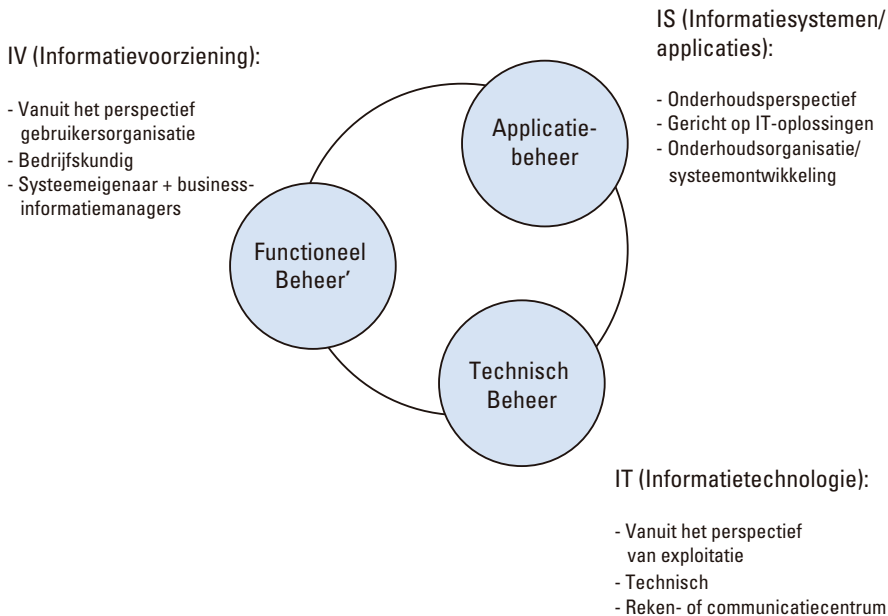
IS (Informatiesystemen/ applicaties):

- Onderhoudsperspectief
- Gericht op IT-oplossingen
- Onderhoudsorganisatie/ systeemontwikkeling

IV (Informatievoorziening):

- Vanuit het perspectief gebruikersorganisatie
- Bedrijfskundig
- Systeemeigenaar + business-informatiemanagers

Applicatie-beheer

Functioneel Beheer'

Technisch Beheer

IT (Informatietechnologie):

- Vanuit het perspectief van exploitatie
- Technisch
- Reken- of communicatiecentrum